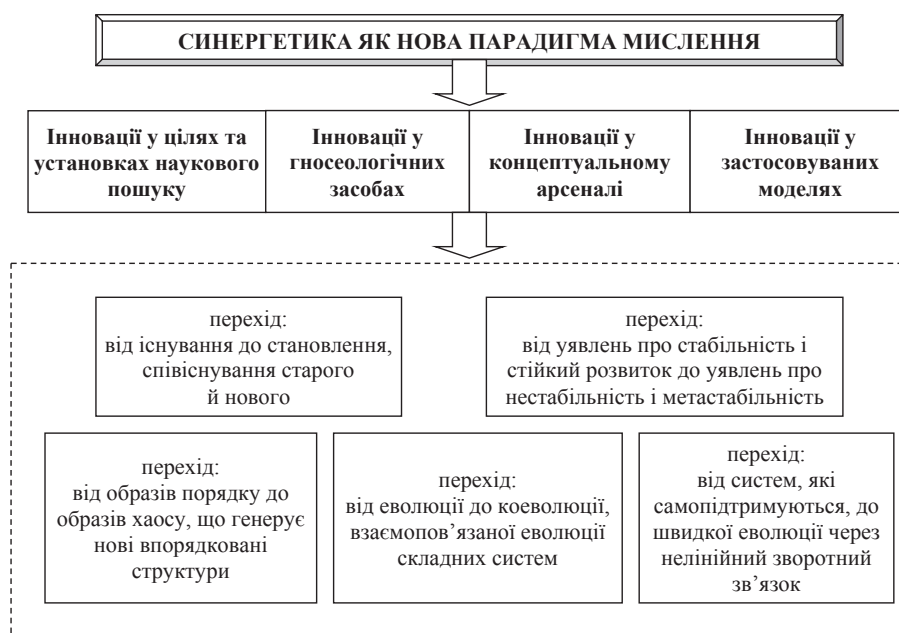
СИНЕРГЕТИКА ЯК НОВА ПАРАДИГМА МИСЛЕННЯ

| Інновації у цілях та установках наукового пошуку | Інновації у гносеологічних засобах | Інновації у концептуальному арсеналі | Інновації у застосовуваних моделях |
|---|---|---|---|

перехід: від існування до становлення, співіснування старого й нового

перехід: від уявлень про стабільність і стійкий розвиток до уявлень про нестабільність і метастабільність

перехід: від образів порядку до образів хаосу, що генерує нові впорядковані структури

перехід: від еволюції до коеволюції, взаємопов'язаної еволюції складних систем

перехід: від систем, які самопідтримуються, до швидкої еволюції через нелінійний зворотний зв'язок